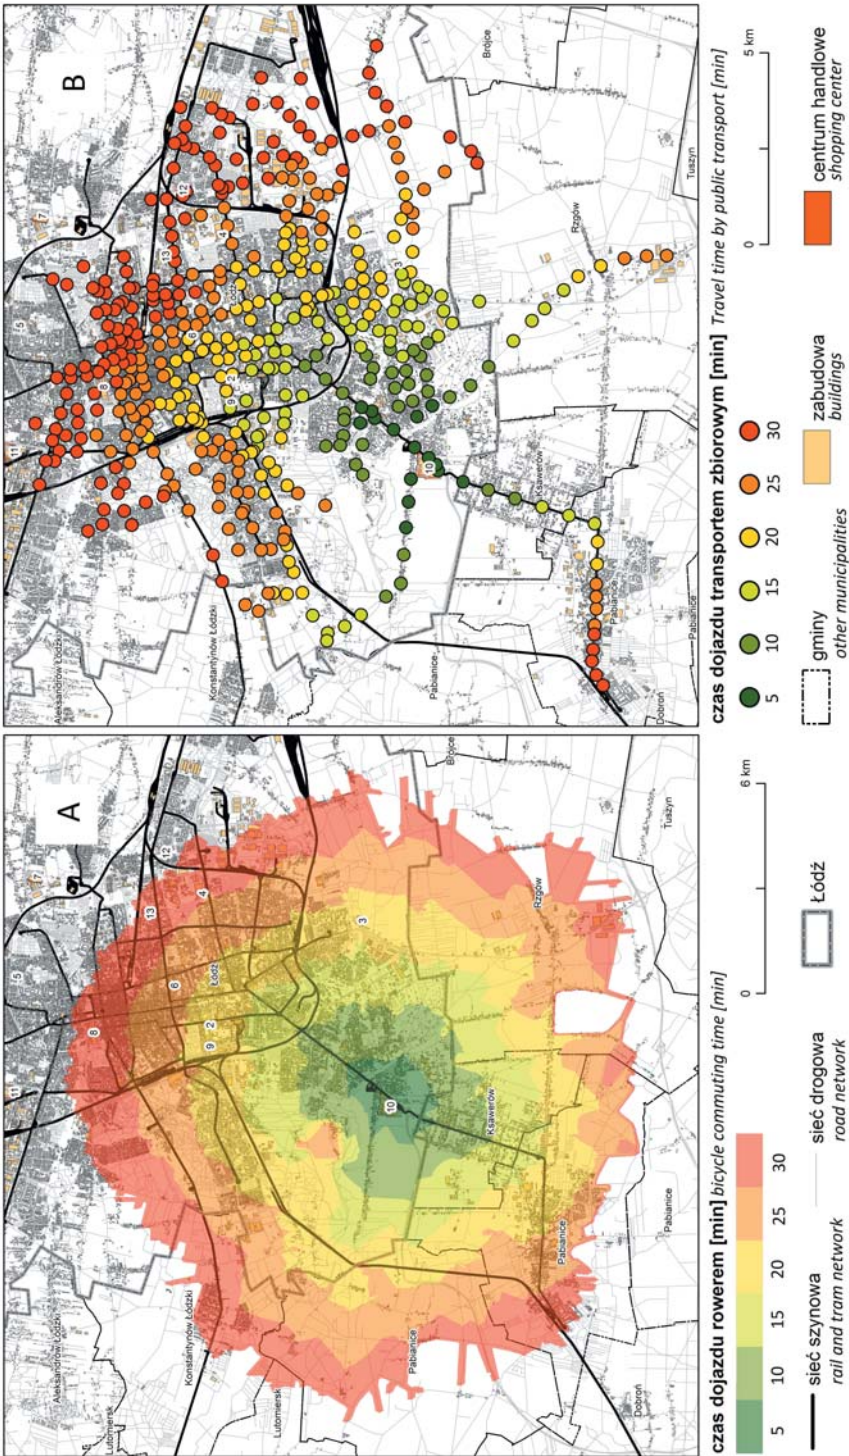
A

Aleksandrów Łódzki
Konstantynów Łódzki
Lutomiersk
Pabianice
Dobroń
Łódź
Ksawerów
Rzgów
Brójce
Tuszyn
11
5
7
8
13
12
6
4
9
2
3
10

0
6 km

czas dojazdu rowerem [min] bicycle commuting time [min]
5
10
15
20
25
30

sieć szynowa
rail and tram network
sieć drogowa
road network
Łódź

B

Aleksandrów Łódzki
Konstantynów Łódzki
Pabianice
Dobroń
Łódź
Ksawerów
Rzgów
Brójce
Tuszyn
11
5
7
8
13
12
6
4
9
2
3
10

0
5 km

czas dojazdu transportem zbiorowym [min] Travel time by public transport [min]
5
10
15
20
25
30

gminy
other municipalities
zabudowa
buildings
centrum handlowe
shopping center